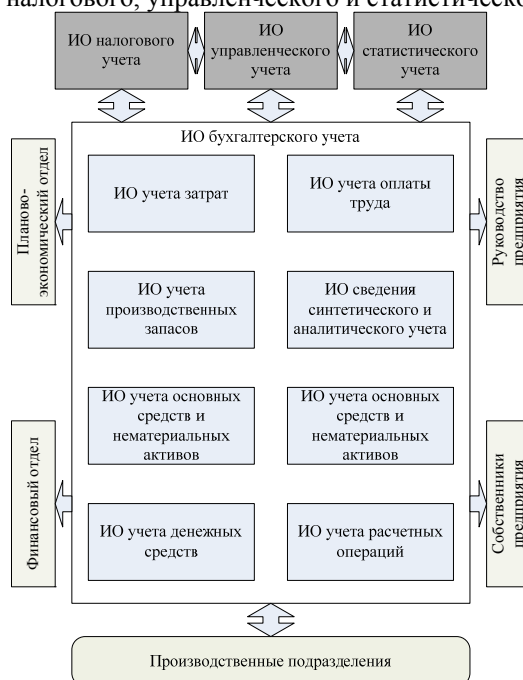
налогового, управленческого и статистическо

ИО налогового учета

ИО управленческого учета

ИО статистического учета

ИО бухгалтерского учета

ИО учета затрат

ИО учета оплаты труда

ИО учета производственных запасов

ИО сведения синтетического и аналитического учета

ИО учета основных средств и нематериальных активов

ИО учета основных средств и нематериальных активов

ИО учета денежных средств

ИО учета расчетных операций

Планово-экономический отдел

Финансовый отдел

Руководство предприятия

Собственники предприятия

Производственные подразделения